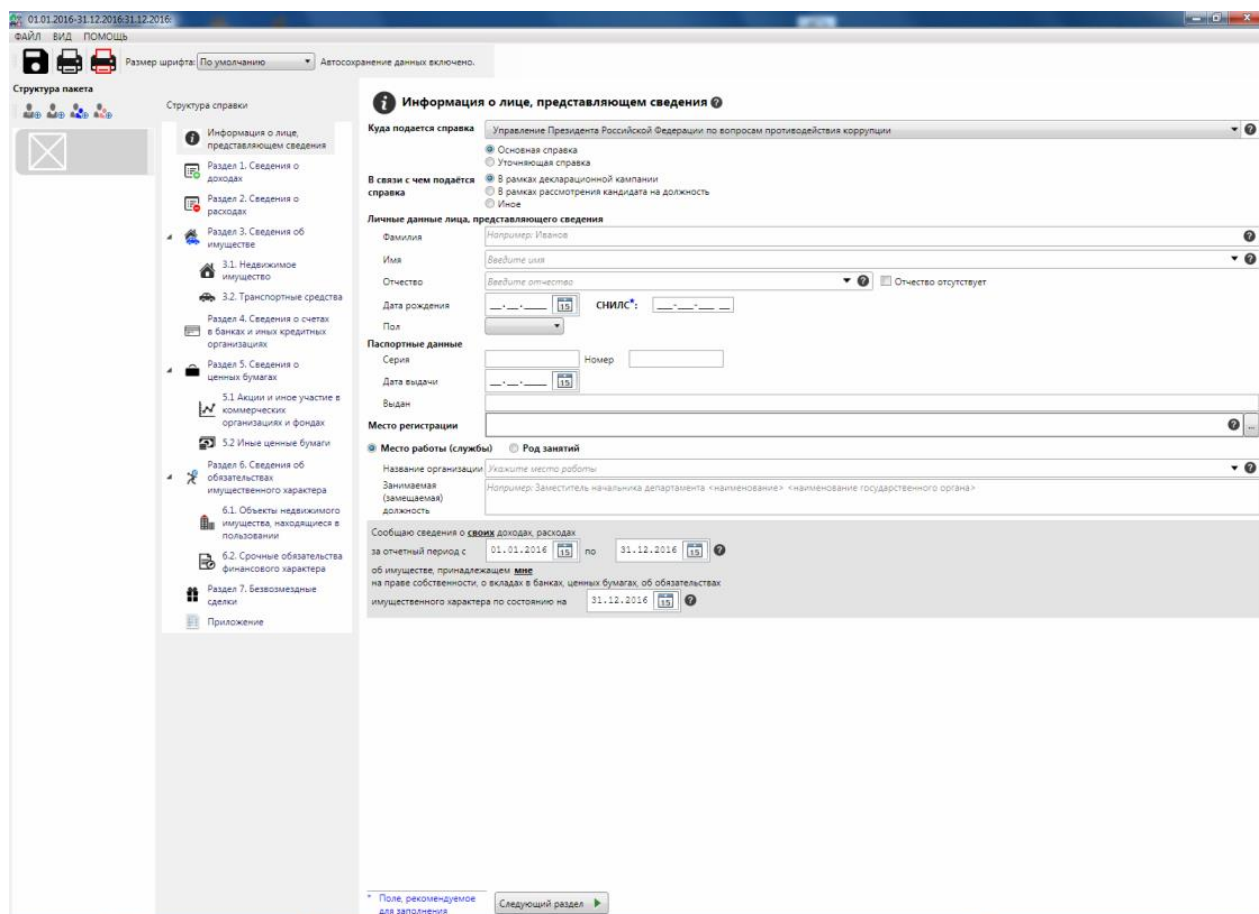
01.01.2016-31.12.2016 31.12.2016:
ФАЙЛ ВИД ПОМОЩЬ
Размер шрифта: По умолчанию
Автосохранение данных включено.

Структура пакета

Структура справки

Информация о лице, представляющем сведения
Раздел 1. Сведения о доходах
Раздел 2. Сведения о расходах
Раздел 3. Сведения об имуществе
3.1. Недвижимое имущество
3.2. Транспортные средства
Раздел 4. Сведения о счетах в банках и иных кредитных организациях
Раздел 5. Сведения о ценных бумагах
5.1 Акции и иное участие в коммерческих организациях и фондах
5.2 Иные ценные бумаги
Раздел 6. Сведения об обязательствах имущественного характера
6.1. Объекты недвижимого имущества, находящиеся в пользовании
6.2. Срочные обязательства финансового характера
Раздел 7. Безвозмездные сделки
Приложение

Информация о лице, представляющем сведения

Куда подается справка
Управление Президента Российской Федерации по вопросам противодействия коррупции
Основная справка
Уточняющая справка
В связи с чем подаётся справка
В рамках декларационной кампании
В рамках рассмотрения кандидата на должность
Иное

Личные данные лица, представляющего сведения
Фамилия
Например: Иванов
Имя
Введите имя
Отчество
Введите отчество
Отчество отсутствует
Дата рождения
__.__.____
СНИЛС*:
___-___-___ __
Пол

Паспортные данные
Серия
Номер
Дата выдачи
__.__.____
Выдан
Место регистрации

Место работы (службы)
Род занятий
Название организации
Укажите место работы
Занимаемая (замещаемая) должность
Например: Заместитель начальника департамента <наименование> <наименование государственного органа>

Сообщаю сведения о своих доходах, расходах
за отчетный период с 01.01.2016 по 31.12.2016
об имуществе, принадлежащем мне
на праве собственности, о вкладах в банках, ценных бумагах, об обязательствах
имущественного характера по состоянию на 31.12.2016

* Поле, рекомендуемое для заполнения
Следующий раздел